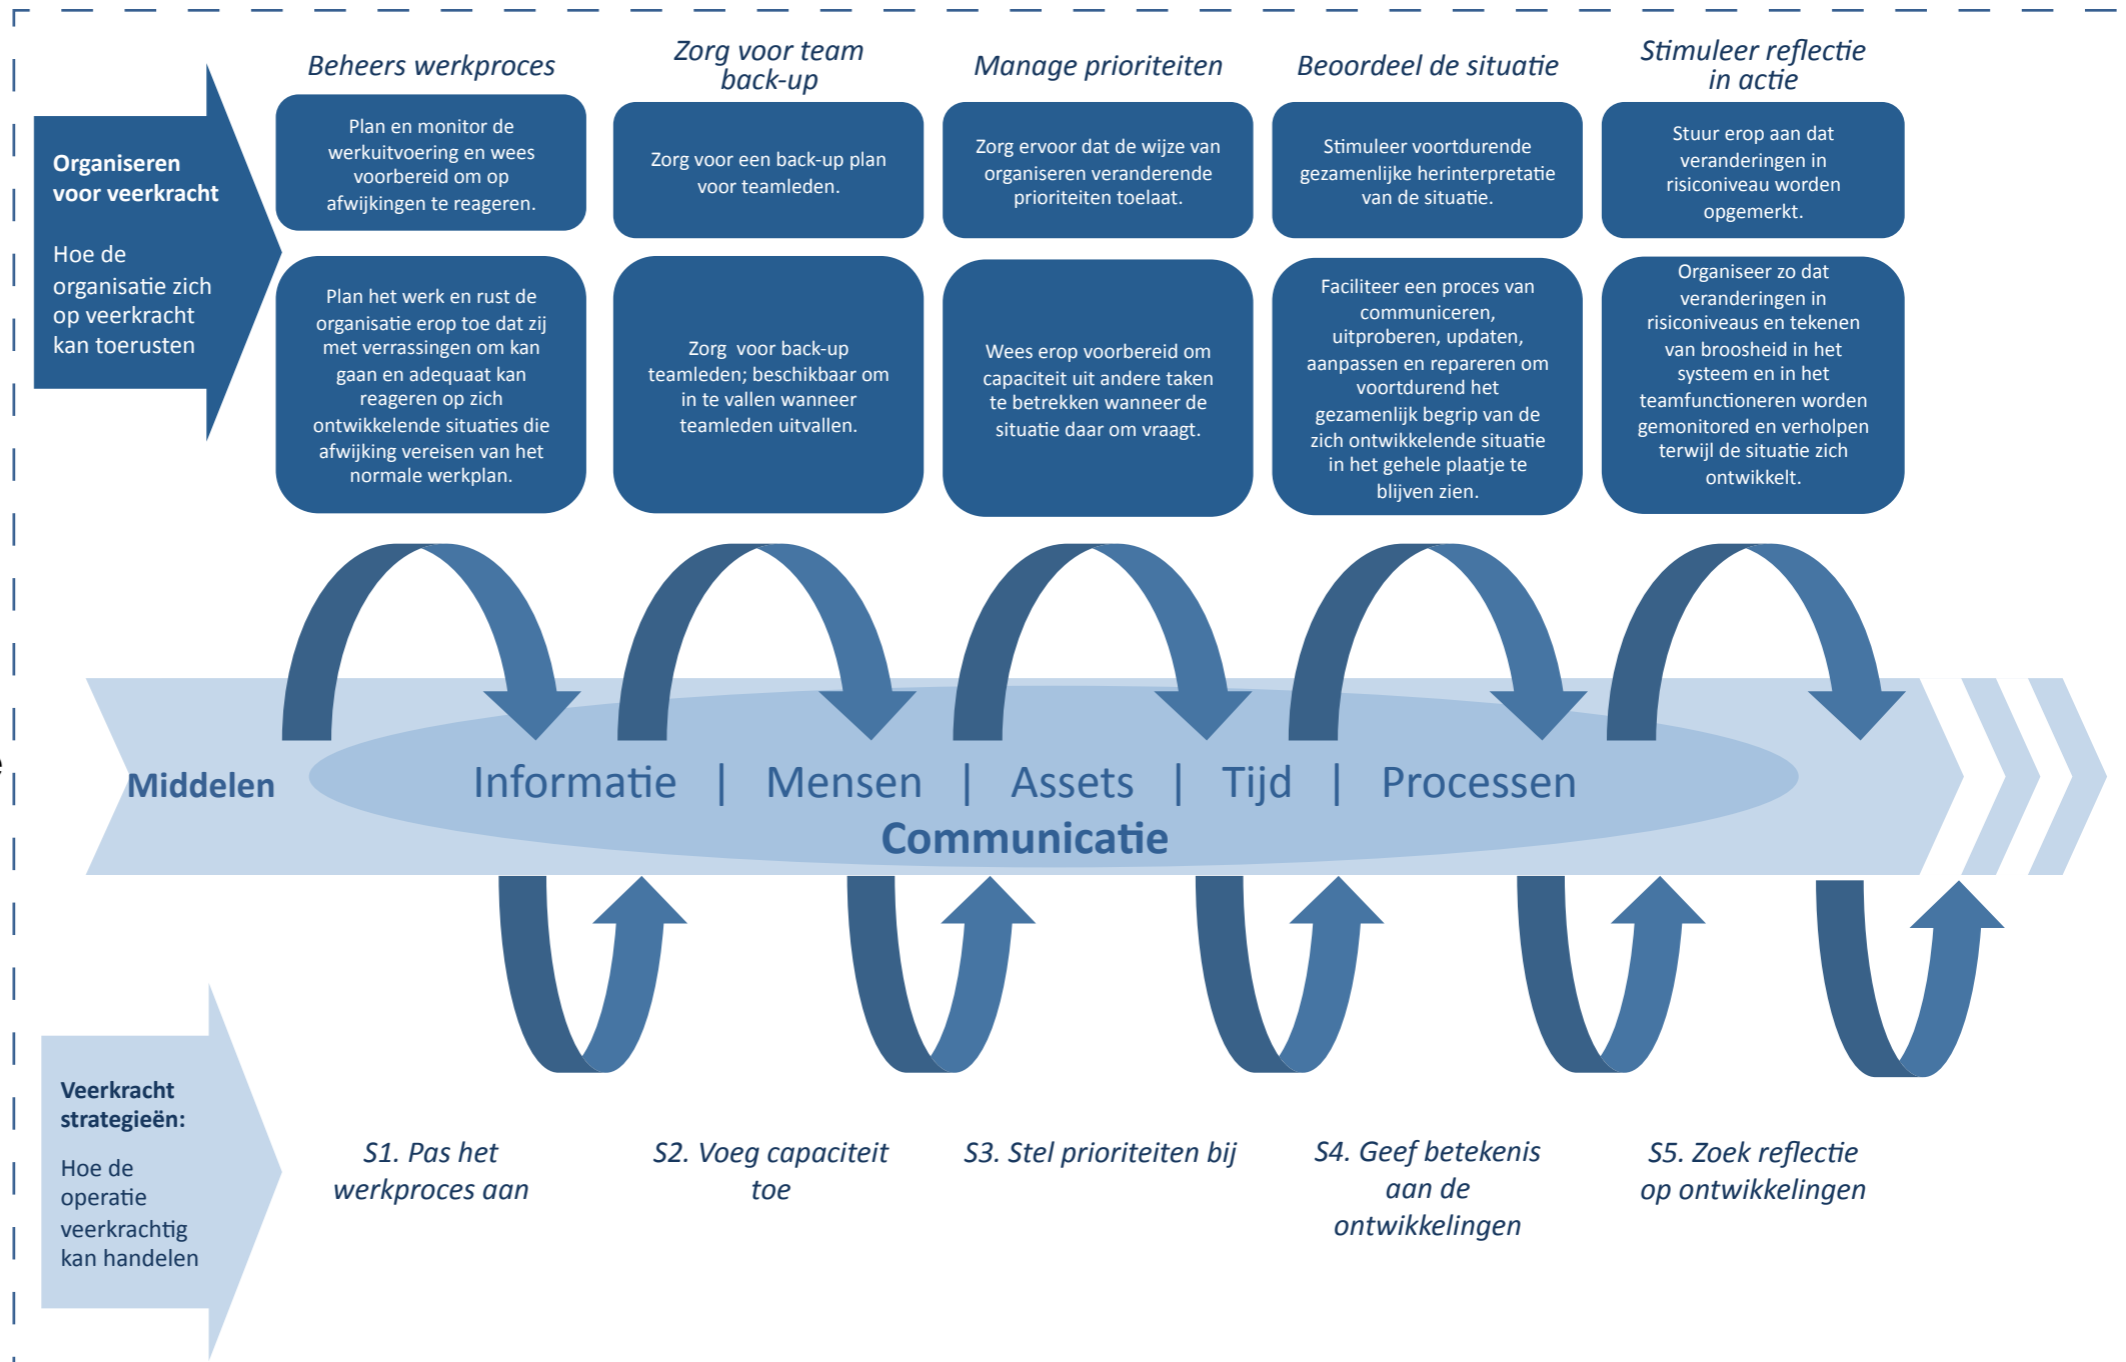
Organiseren voor veerkracht

Hoe de organisatie zich op veerkracht kan toerusten

Beheers werkproces

Plan en monitor de werkuitvoering en wees voorbereid om op afwijkingen te reageren.

Plan het werk en rust de organisatie erop toe dat zij met verrassingen om kan gaan en adequaat kan reageren op zich ontwikkelende situaties die afwijking vereisen van het normale werkplan.

Zorg voor team back-up

Zorg voor een back-up plan voor teamleden.

Zorg voor back-up teamleden; beschikbaar om in te vallen wanneer teamleden uitvallen.

Manage prioriteiten

Zorg ervoor dat de wijze van organiseren veranderende prioriteiten toelaat.

Wees erop voorbereid om capaciteit uit andere taken te betrekken wanneer de situatie daar om vraagt.

Beoordeel de situatie

Stimuleer voortdurende gezamenlijke herinterpretatie van de situatie.

Faciliteer een proces van communiceren, uitproberen, updaten, aanpassen en repareren om voortdurend het gezamenlijk begrip van de zich ontwikkelende situatie in het gehele plaatje te blijven zien.

Stimuleer reflectie in actie

Stuur erop aan dat veranderingen in risiconiveau worden opgemerkt.

Organiseer zo dat veranderingen in risiconiveaus en tekenen van broosheid in het systeem en in het teamfunctioneren worden gemonitored en verholpen terwijl de situatie zich ontwikkelt.

Middelen

Informatie | Mensen | Assets | Tijd | Processen
Communicatie

Veerkracht strategieën:

Hoe de operatie veerkrachtig kan handelen

S1. Pas het werkproces aan

S2. Voeg capaciteit toe

S3. Stel prioriteiten bij

S4. Geef betekenis aan de ontwikkelingen

S5. Zoek reflectie op ontwikkelingen